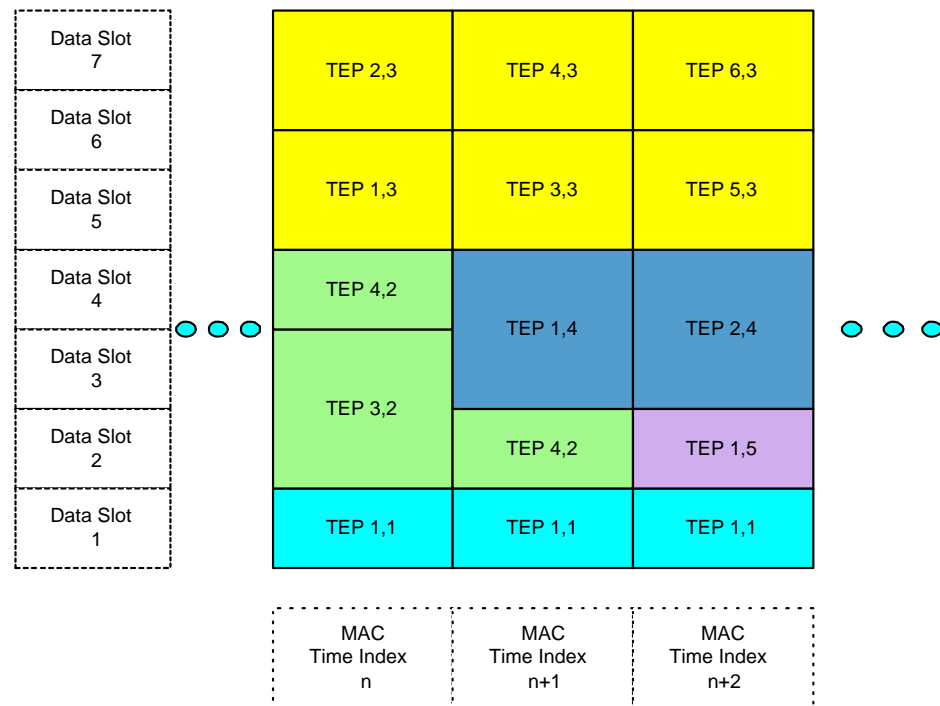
Data Slot 7

Data Slot 6

Data Slot 5

Data Slot 4

Data Slot 3

Data Slot 2

Data Slot 1

| TEP 2,3 | TEP 4,3 | TEP 6,3 |
|---|---|---|
| TEP 1,3 | TEP 3,3 | TEP 5,3 |
| TEP 4,2 | TEP 1,4 | TEP 2,4 |
| TEP 3,2 | TEP 1,4 | TEP 2,4 |
| TEP 3,2 | TEP 4,2 | TEP 1,5 |
| TEP 1,1 | TEP 1,1 | TEP 1,1 |

MAC Time Index n

MAC Time Index n+1

MAC Time Index n+2